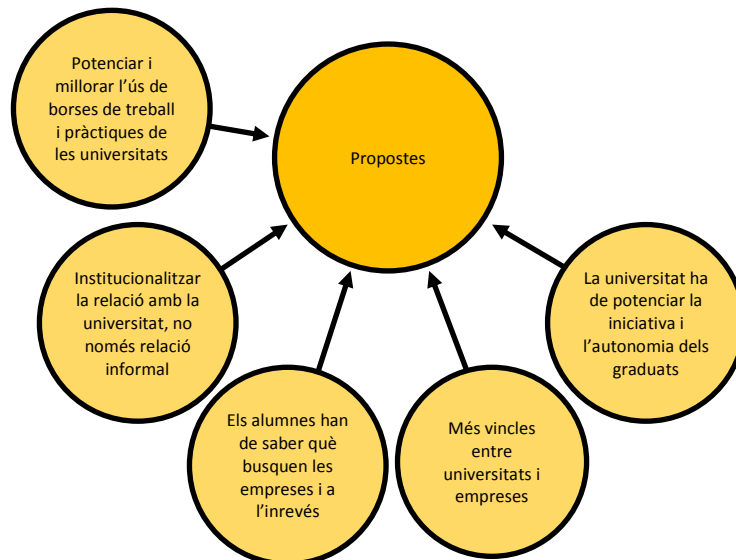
Potenciar i millorar l'ús de borses de treball i pràctiques de les universitats

Propostes

Institucionalitzar la relació amb la universitat, no només relació informal

La universitat ha de potenciar la iniciativa i l'autonomia dels graduats

Els alumnes han de saber què busquen les empreses i a l'inrevés

Més vincles entre universitats i empreses